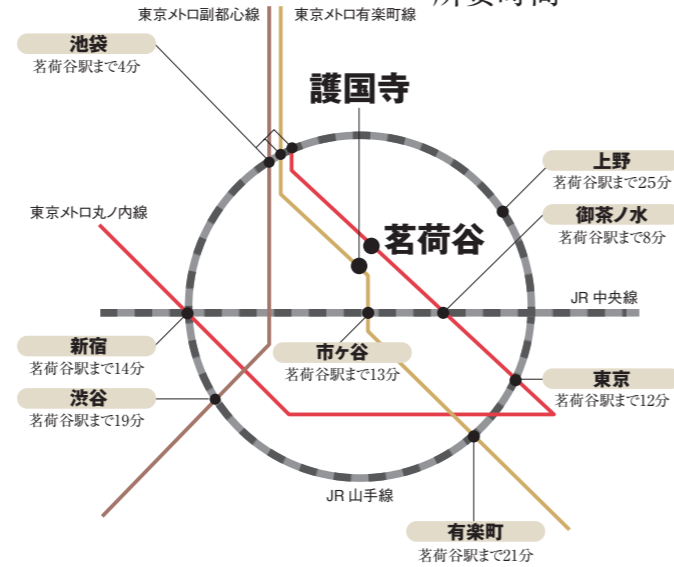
東京メトロ副都心線

東京メトロ有楽町線

池袋
茗荷谷駅まで4分

護国寺

上野
茗荷谷駅まで25分

東京メトロ丸ノ内線

御茶ノ水
茗荷谷駅まで8分

茗荷谷

JR 中央線

新宿
茗荷谷駅まで14分

市ヶ谷
茗荷谷駅まで13分

東京
茗荷谷駅まで12分

渋谷
茗荷谷駅まで19分

JR 山手線

有楽町
茗荷谷駅まで21分